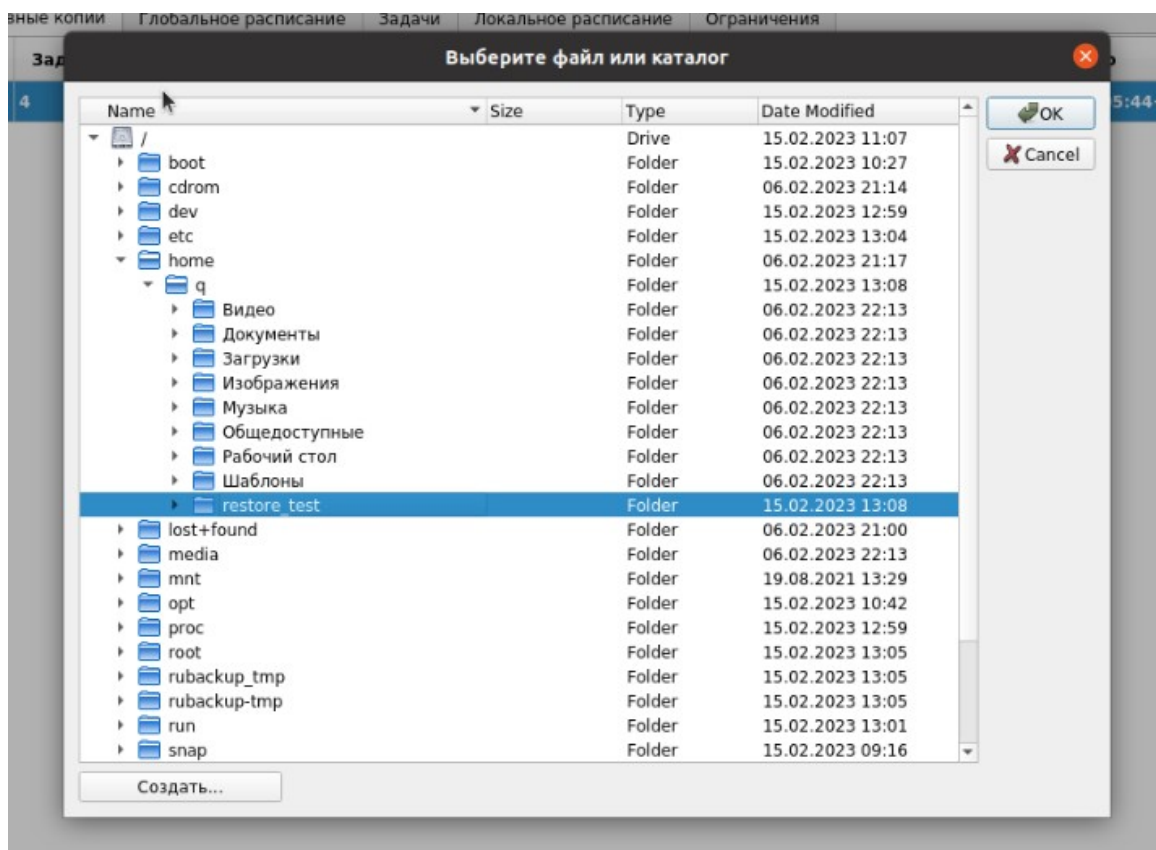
зные копии | Глобальное расписание | Задачи | Локальное расписание | Ограничения

Зад

4

5:44

Выберите файл или каталог

| Name | Size | Type | Date Modified |
|---|---|---|---|
| / | | Drive | 15.02.2023 11:07 |
| boot | | Folder | 15.02.2023 10:27 |
| cdrom | | Folder | 06.02.2023 21:14 |
| dev | | Folder | 15.02.2023 12:59 |
| etc | | Folder | 15.02.2023 13:04 |
| home | | Folder | 06.02.2023 21:17 |
| q | | Folder | 15.02.2023 13:08 |
| Видео | | Folder | 06.02.2023 22:13 |
| Документы | | Folder | 06.02.2023 22:13 |
| Загрузки | | Folder | 06.02.2023 22:13 |
| Изображения | | Folder | 06.02.2023 22:13 |
| Музыка | | Folder | 06.02.2023 22:13 |
| Общедоступные | | Folder | 06.02.2023 22:13 |
| Рабочий стол | | Folder | 06.02.2023 22:13 |
| Шаблоны | | Folder | 06.02.2023 22:13 |
| restore_test | | Folder | 15.02.2023 13:08 |
| lost+found | | Folder | 06.02.2023 21:00 |
| media | | Folder | 06.02.2023 22:13 |
| mnt | | Folder | 19.08.2021 13:29 |
| opt | | Folder | 15.02.2023 10:42 |
| proc | | Folder | 15.02.2023 12:59 |
| root | | Folder | 15.02.2023 13:05 |
| rubackup_tmp | | Folder | 15.02.2023 13:05 |
| rubackup-tmp | | Folder | 15.02.2023 13:05 |
| run | | Folder | 15.02.2023 13:01 |
| snap | | Folder | 15.02.2023 09:16 |

OK

Cancel

Создать...